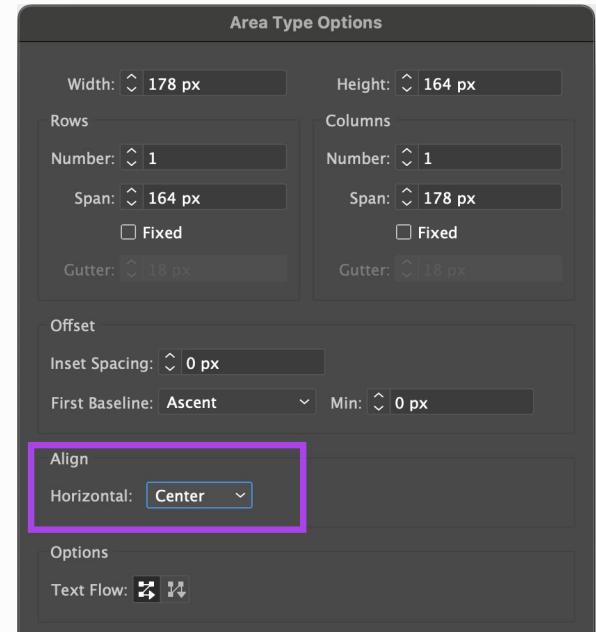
Area Type Options

Width: 178 px

Height: 164 px

Rows

Number: 1

Span: 164 px

Fixed

Gutter: 18 px

Columns

Number: 1

Span: 178 px

Fixed

Gutter: 18 px

Offset

Inset Spacing: 0 px

First Baseline: Ascent

Min: 0 px

Align

Horizontal: Center

Options

Text Flow: